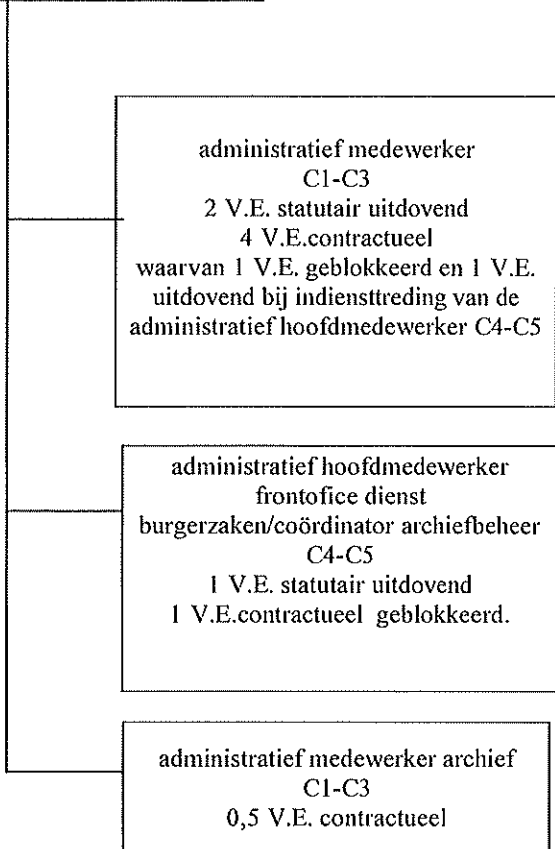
administratief medewerker
C1-C3
2 V.E. statutair uitdovend
4 V.E.contractueel
waarvan 1 V.E. geblokkeerd en 1 V.E. uitdovend bij indiensttreding van de administratief hoofdmedewerker C4-C5

administratief hoofdmedewerker
frontofice dienst
burgerzaken/coördinator archiefbeheer
C4-C5
1 V.E. statutair uitdovend
1 V.E.contractueel geblokkeerd.

administratief medewerker archief
C1-C3
0,5 V.E. contractueel